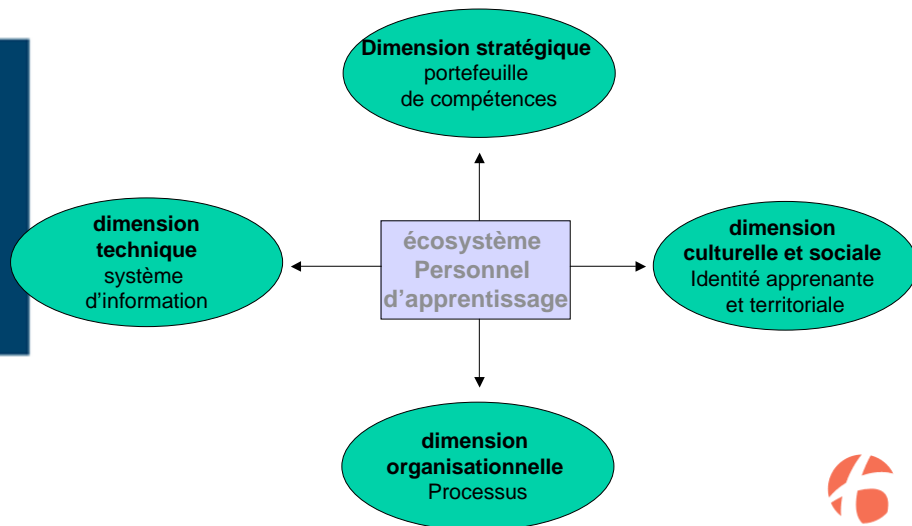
Dimension stratégique
portefeuille
de compétences

dimension
technique
système
d'information

écosystème
Personnel
d'apprentissage

dimension
culturelle et sociale
Identité apprenante
et territoriale

dimension
organisationnelle
Processus